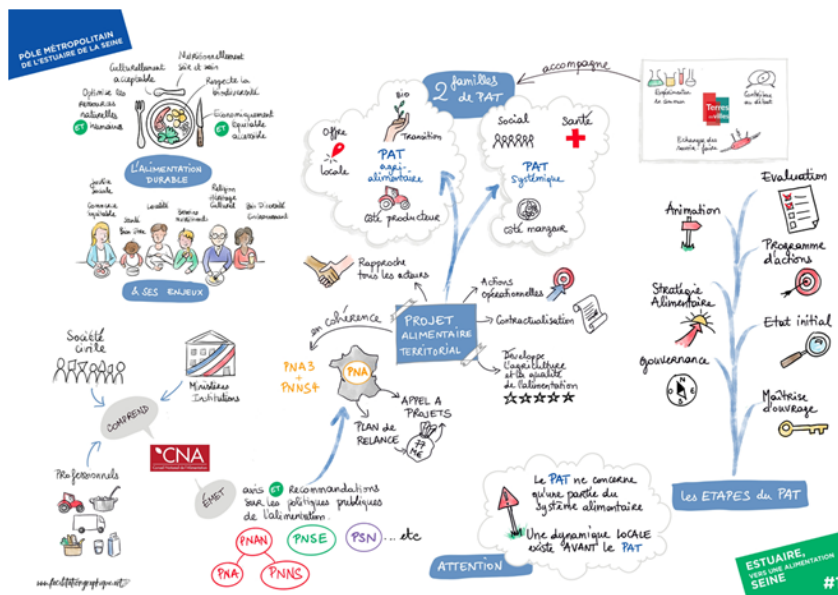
PÔLE MÉTROPOLITAIN DE L'ESTUAIRE DE LA SEINE

Culturellement acceptable

Nutritionnellement sûre et saine

Optimise les ressources naturelles ET humaines

Respecte la biodiversité

ET

Économiquement équitable accessible

L'ALIMENTATION DURABLE

Justice sociale

Commerce équitable

Santé Bien-être

Localité

Besoins nutritionnels

Religion Héritage Culturel

Biodiversité Environnement

& SES ENJEUX

Société civile

Ministères Institutions

COMPREND

CNA
Conseil National de l'Alimentation

Professionnels

ÉMET

avis ET Recommandations sur les politiques publiques de l'alimentation.

PNAN

PNSE

PSN ... etc

PNA

PNNS

www.facilitationgraphique.net

2 familles de PAT

accompagne

Bio

Offre

Locale

Transition

PAT agri-alimentaire

côté producteur

Social

Santé

PAT Systémique

côté mangeur

Exploration de terrain

Terres en villes

Contributions au débat

Échange des savoir-faire

Rapproche tous les acteurs

en cohérence

PROJET ALIMENTAIRE TERRITORIAL

Actions opérationnelles

Contractualisation

Développe l'agriculture et la qualité de l'alimentation

PNA3 + PNNS4

PNA

APPEL A PROJETS

PLAN de RELANCE

77 M€

Le PAT ne concerne qu'une partie du Système alimentaire

Une dynamique LOCALE existe AVANT le PAT

ATTENTION

Evaluation

Animation

Programme d'actions

Stratégie Alimentaire

Etat initial

Gouvernance

Maîtrise d'ouvrage

LES ETAPES DU PAT

ESTUAIRE, VERS UNE ALIMENTATION SEINE

#1